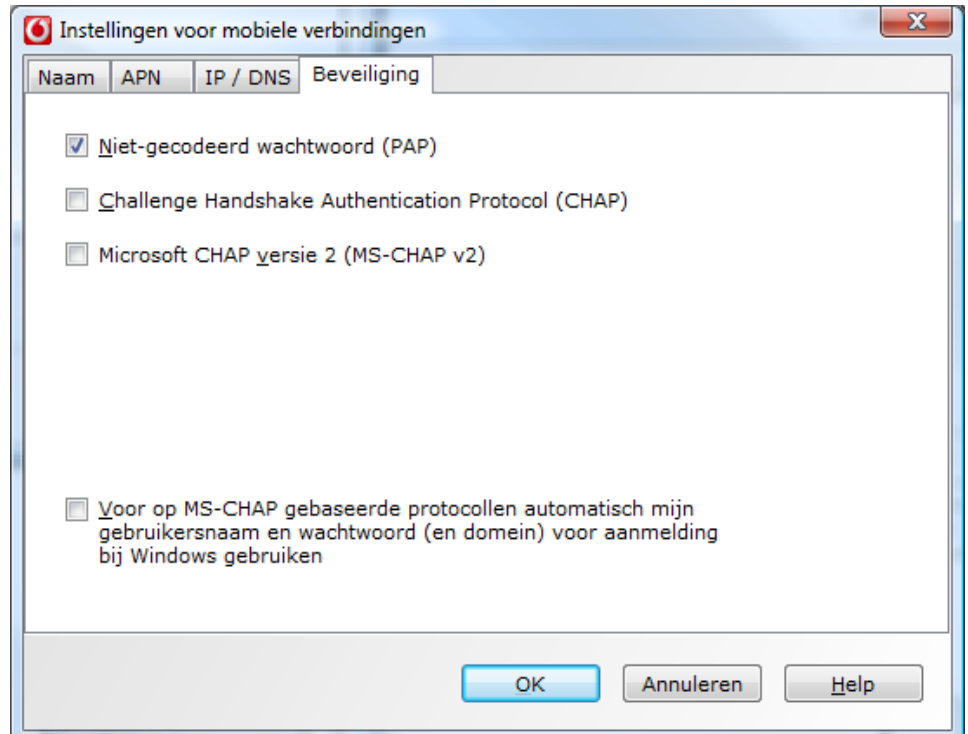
Instellingen voor mobiele verbindingen

Naam | APN | IP / DNS | Beveiliging

Niet-gecodeerd wachtwoord (PAP)

Challenge Handshake Authentication Protocol (CHAP)

Microsoft CHAP versie 2 (MS-CHAP v2)

Voor op MS-CHAP gebaseerde protocollen automatisch mijn gebruikersnaam en wachtwoord (en domein) voor aanmelding bij Windows gebruiken

OK | Annuleren | Help